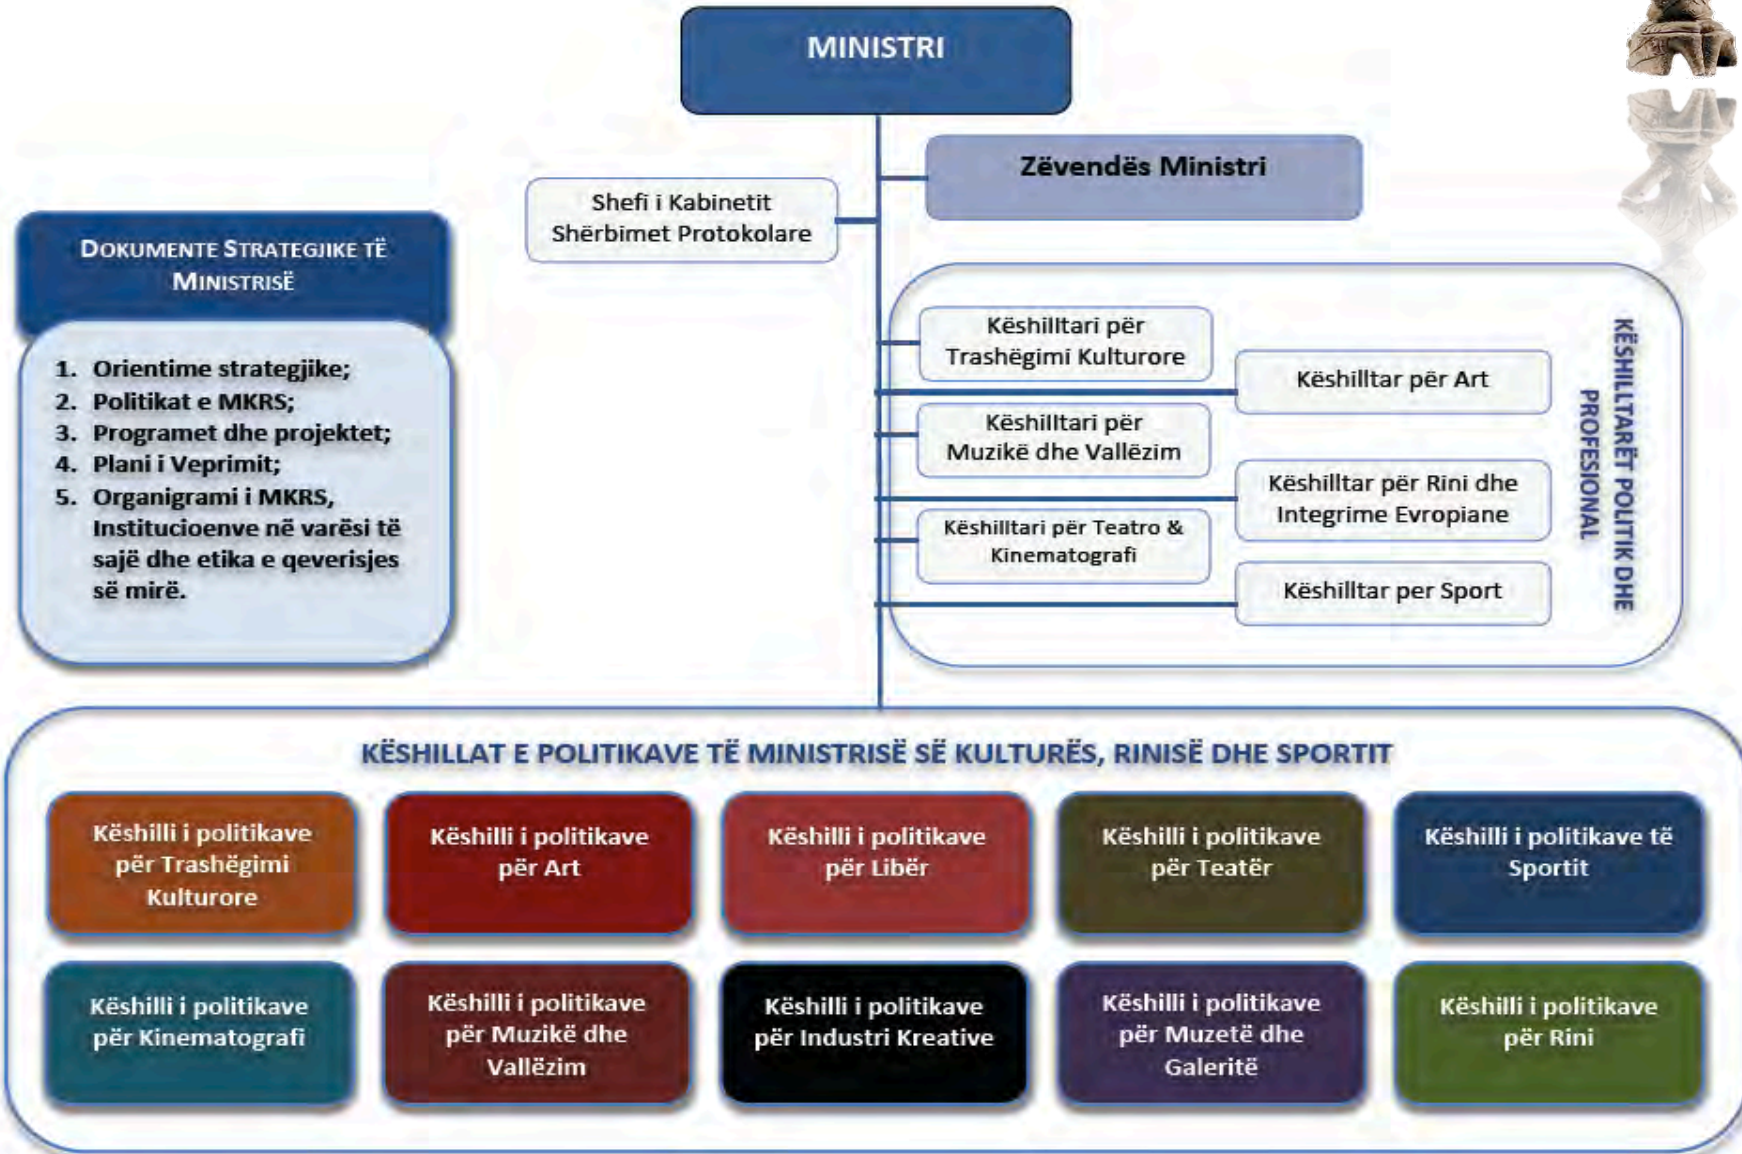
MINISTRI

Zëvendës Ministri

Shefi i Kabinetit
Shërbimet Protokolare

DOKUMENTE STRATEGJIKE TË MINISTRISË

1. Orientime strategjike;
2. Politikat e MKRS;
3. Programet dhe projektet;
4. Plani i Veprimit;
5. Organigrami i MKRS, Institucioenve në varësi të sajë dhe etika e qeverisjes së mirë.

Këshilltari për Trashëgimi Kulturore

Këshilltar për Art

Këshilltari për Muzikë dhe Vallëzim

Këshilltar për Rini dhe Integrime Evropiane

Këshilltari për Teatro & Kinematografi

Këshilltar per Sport

KËSHILLTARËT POLITIK DHE PROFESIONAL

KËSHILLAT E POLITIKAVE TË MINISTRISË SË KULTURËS, RINISË DHE SPORTIT

Këshilli i politikave për Trashëgimi Kulturore

Këshilli i politikave për Art

Këshilli i politikave për Libër

Këshilli i politikave për Teatër

Këshilli i politikave të Sportit

Këshilli i politikave për Kinematografi

Këshilli i politikave për Muzikë dhe Vallëzim

Këshilli i politikave për Industri Kreative

Këshilli i politikave për Muzetë dhe Galeritë

Këshilli i politikave për Rini